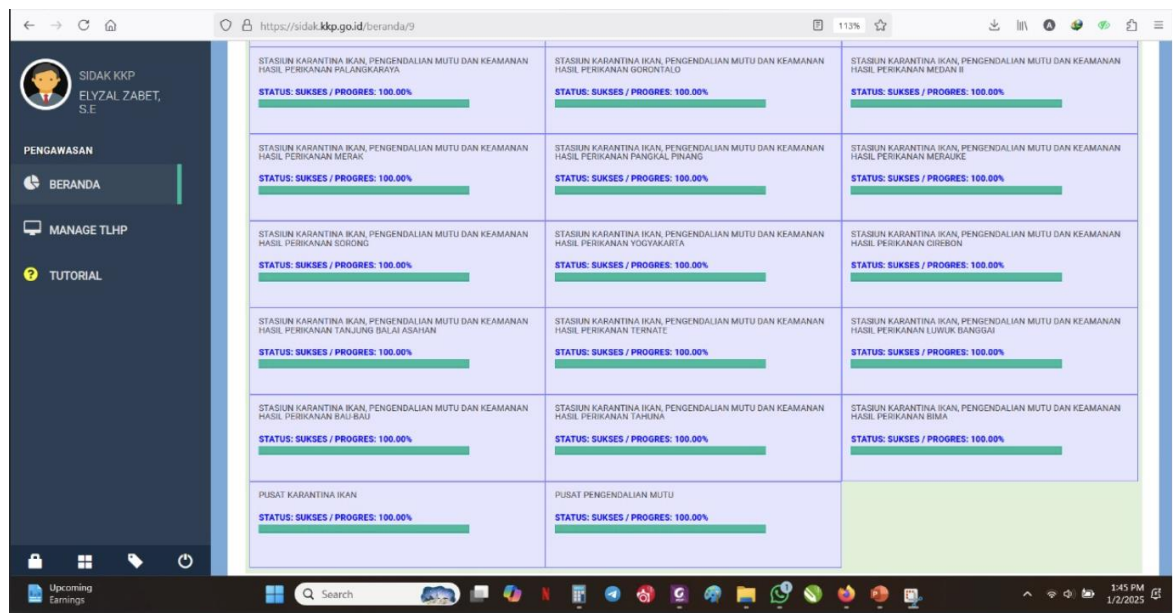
https://sidak.kkp.go.id/beranda/9

113%

SIDAK KKP
ELYZAL ZABET, S.E

PENGAWASAN

BERANDA

MANAGE TLHP

TUTORIAL

STASIUN KARANTINA IKAN, PENGENDALIAN MUTU DAN KEAMANAN HASIL PERIKANAN PALANGKARAYA
STATUS: SUKSES / PROGRES: 100.00%

STASIUN KARANTINA IKAN, PENGENDALIAN MUTU DAN KEAMANAN HASIL PERIKANAN GORONTALO
STATUS: SUKSES / PROGRES: 100.00%

STASIUN KARANTINA IKAN, PENGENDALIAN MUTU DAN KEAMANAN HASIL PERIKANAN MEDAN II
STATUS: SUKSES / PROGRES: 100.00%

STASIUN KARANTINA IKAN, PENGENDALIAN MUTU DAN KEAMANAN HASIL PERIKANAN MERAK
STATUS: SUKSES / PROGRES: 100.00%

STASIUN KARANTINA IKAN, PENGENDALIAN MUTU DAN KEAMANAN HASIL PERIKANAN PANGKAL PINANG
STATUS: SUKSES / PROGRES: 100.00%

STASIUN KARANTINA IKAN, PENGENDALIAN MUTU DAN KEAMANAN HASIL PERIKANAN MERAUKE
STATUS: SUKSES / PROGRES: 100.00%

STASIUN KARANTINA IKAN, PENGENDALIAN MUTU DAN KEAMANAN HASIL PERIKANAN SORONG
STATUS: SUKSES / PROGRES: 100.00%

STASIUN KARANTINA IKAN, PENGENDALIAN MUTU DAN KEAMANAN HASIL PERIKANAN YOGYAKARTA
STATUS: SUKSES / PROGRES: 100.00%

STASIUN KARANTINA IKAN, PENGENDALIAN MUTU DAN KEAMANAN HASIL PERIKANAN CIREBON
STATUS: SUKSES / PROGRES: 100.00%

STASIUN KARANTINA IKAN, PENGENDALIAN MUTU DAN KEAMANAN HASIL PERIKANAN TANJUNG BALAI ASAHAN
STATUS: SUKSES / PROGRES: 100.00%

STASIUN KARANTINA IKAN, PENGENDALIAN MUTU DAN KEAMANAN HASIL PERIKANAN TERNATE
STATUS: SUKSES / PROGRES: 100.00%

STASIUN KARANTINA IKAN, PENGENDALIAN MUTU DAN KEAMANAN HASIL PERIKANAN LUWUK BANGGAI
STATUS: SUKSES / PROGRES: 100.00%

STASIUN KARANTINA IKAN, PENGENDALIAN MUTU DAN KEAMANAN HASIL PERIKANAN BAU-BAU
STATUS: SUKSES / PROGRES: 100.00%

STASIUN KARANTINA IKAN, PENGENDALIAN MUTU DAN KEAMANAN HASIL PERIKANAN TAHUNA
STATUS: SUKSES / PROGRES: 100.00%

STASIUN KARANTINA IKAN, PENGENDALIAN MUTU DAN KEAMANAN HASIL PERIKANAN BIMA
STATUS: SUKSES / PROGRES: 100.00%

PUSAT KARANTINA IKAN
STATUS: SUKSES / PROGRES: 100.00%

PUSAT PENGENDALIAN MUTU
STATUS: SUKSES / PROGRES: 100.00%

Upcoming Earnings
Search
1:45 PM
1/2/2025